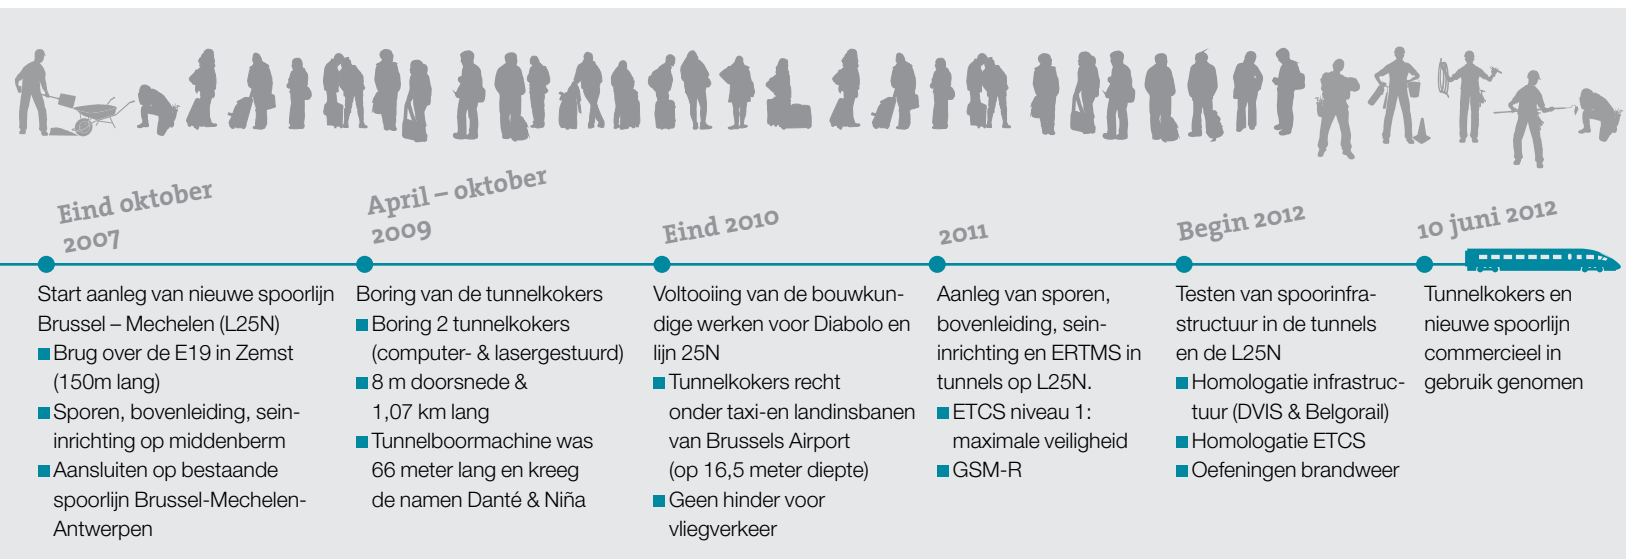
Eind oktober 2007

April – oktober 2009

Eind 2010

2011

Begin 2012

10 juni 2012

Start aanleg van nieuwe spoorlijn Brussel – Mechelen (L25N)
■ Brug over de E19 in Zemst (150m lang)
■ Sporen, bovenleiding, seininrichting op middenberm
■ Aansluiten op bestaande spoorlijn Brussel-Mechelen-Antwerpen

Boring van de tunnelkokers
■ Boring 2 tunnelkokers (computer- & lasergestuurd)
■ 8 m doorsnede & 1,07 km lang
■ Tunnelboormachine was 66 meter lang en kreeg de namen Danté & Niña

Voltooiing van de bouwkundige werken voor Diabolo en lijn 25N
■ Tunnelkokers recht onder taxi-en landinsbanen van Brussels Airport (op 16,5 meter diepte)
■ Geen hinder voor vliegverkeer

Aanleg van sporen, bovenleiding, seininrichting en ERTMS in tunnels op L25N.
■ ETCS niveau 1: maximale veiligheid
■ GSM-R

Testen van spoorinfrastructuur in de tunnels en de L25N
■ Homologatie infrastructuur (DVIS & Belgorail)
■ Homologatie ETCS
■ Oefeningen brandweer

Tunnelkokers en nieuwe spoorlijn commercieel in gebruik genomen